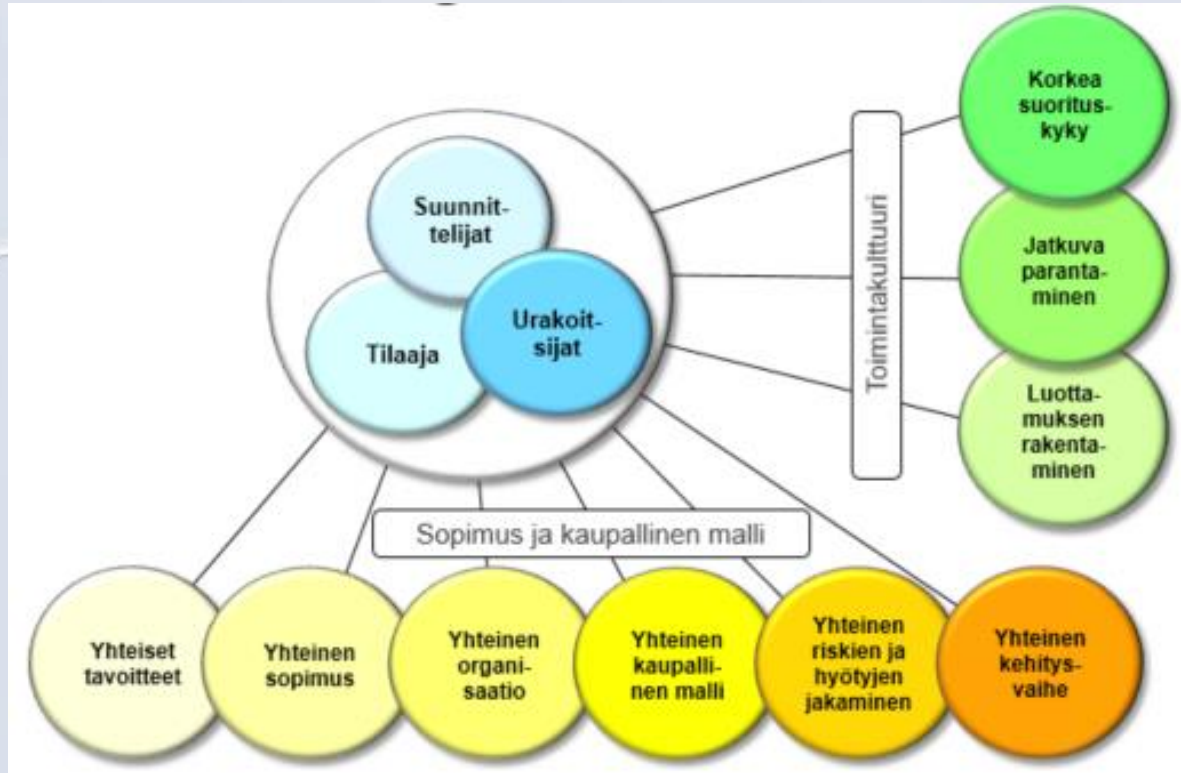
Suunnittelijat

Tilaaja

Urakoitsijat

Toimintakulttuuri

Korkea suorituskyky

Jatkuva parantaminen

Luottamuksen rakentaminen

Sopimus ja kaupallinen malli

Yhteiset tavoitteet

Yhteinen sopimus

Yhteinen organisaatio

Yhteinen kaupallinen malli

Yhteinen riskien ja hyötyjen jakaminen

Yhteinen kehitysvaihe